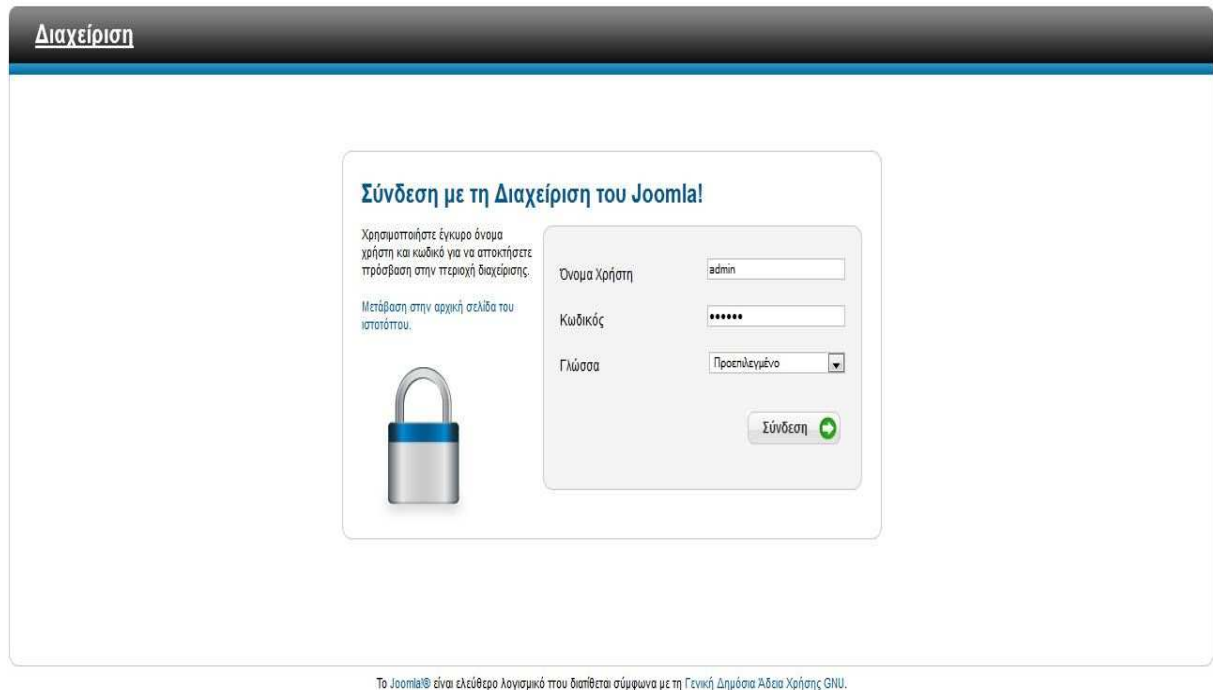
Διαχείριση

Σύνδεση με τη Διαχείριση του Joomla!

Χρησιμοποιήστε έγκυρο όνομα χρήστη και κωδικό για να αποκτήσετε πρόσβαση στην περιοχή διαχείρισης.

Μετάβαση στην αρχική σελίδα του ιστοτόπου.

Όνομα Χρήστη admin

Κωδικός ••••••

Γλώσσα Προεπιλεγμένο

Σύνδεση

Το Joomla!® είναι ελεύθερο λογισμικό που διατίθεται σύμφωνα με τη Γενική Δημόσια Άδεια Χρήσης GNU.